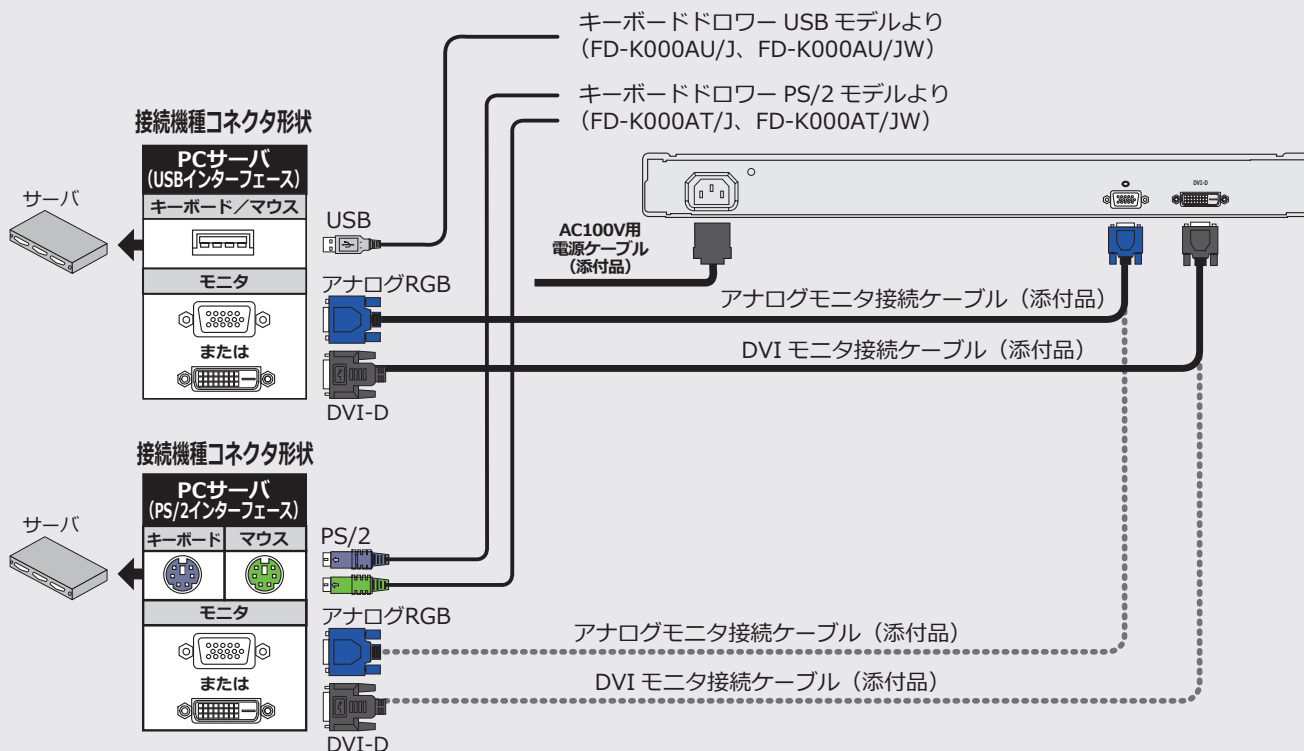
キーボードドロワー USB モデルより
（FD-K000AU/J、FD-K000AU/JW）

キーボードドロワー PS/2 モデルより
（FD-K000AT/J、FD-K000AT/JW）

接続機種コネクタ形状

PCサーバ
（USBインターフェース）

キーボード／マウス

モニタ

または

サーバ

USB

アナログRGB

DVI-D

AC100V用
電源ケーブル
（添付品）

DVI-D

アナログモニタ接続ケーブル（添付品）

DVI モニタ接続ケーブル（添付品）

接続機種コネクタ形状

PCサーバ
（PS/2インターフェース）

キーボード

マウス

モニタ

または

サーバ

PS/2

アナログRGB

アナログモニタ接続ケーブル（添付品）

DVI モニタ接続ケーブル（添付品）

DVI-D